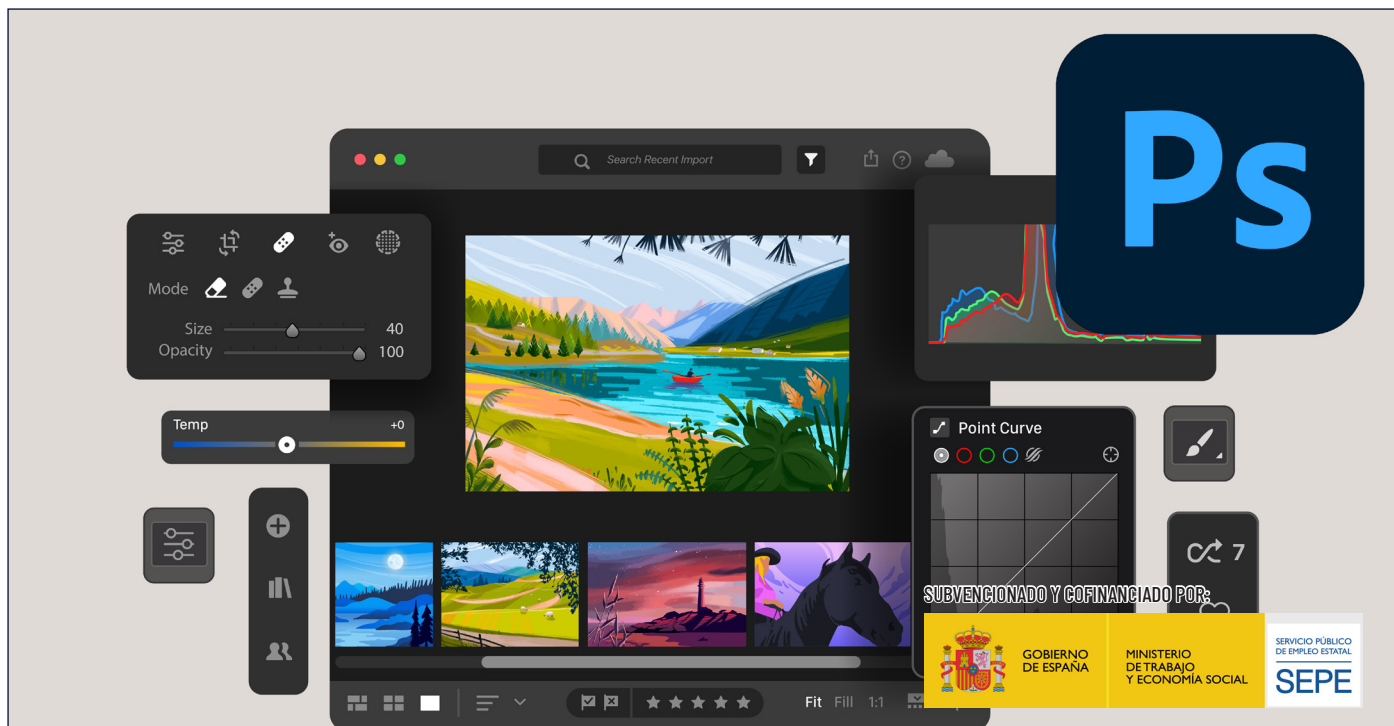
Ps

Search Recent Import

Mode

Size 40
Opacity 100

Temp +0

Point Curve

7

Fit Fill 1:1

SUBVENCIONADO Y COFINANCIADO POR:

GOBIERNO DE ESPAÑA

MINISTERIO DE TRABAJO Y ECONOMÍA SOCIAL

SERVICIO PÚBLICO DE EMPLEO ESTATAL
SEPE